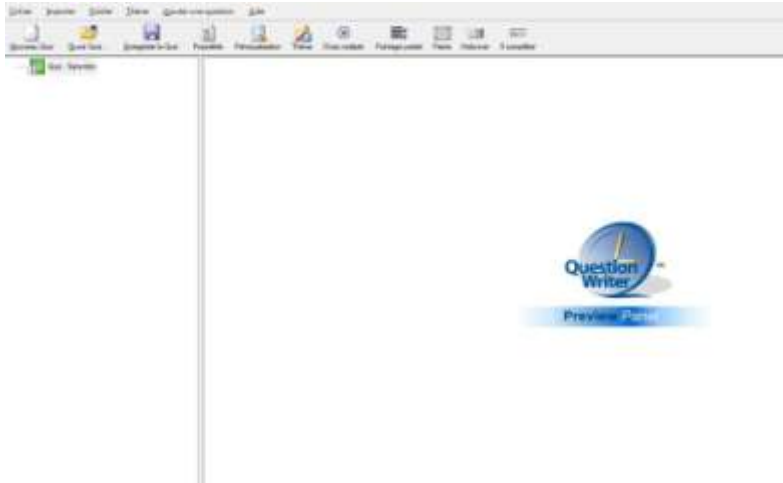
Fichier Importer Publier Thème Ajouter une question Aide

Nouveau Quiz Ouvrir Quiz Enregistrer le Quiz Propriétés Personnalisation Thème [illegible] Partager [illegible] Tests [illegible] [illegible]

Quiz : Sans titre

Question Writer

Preview Panel